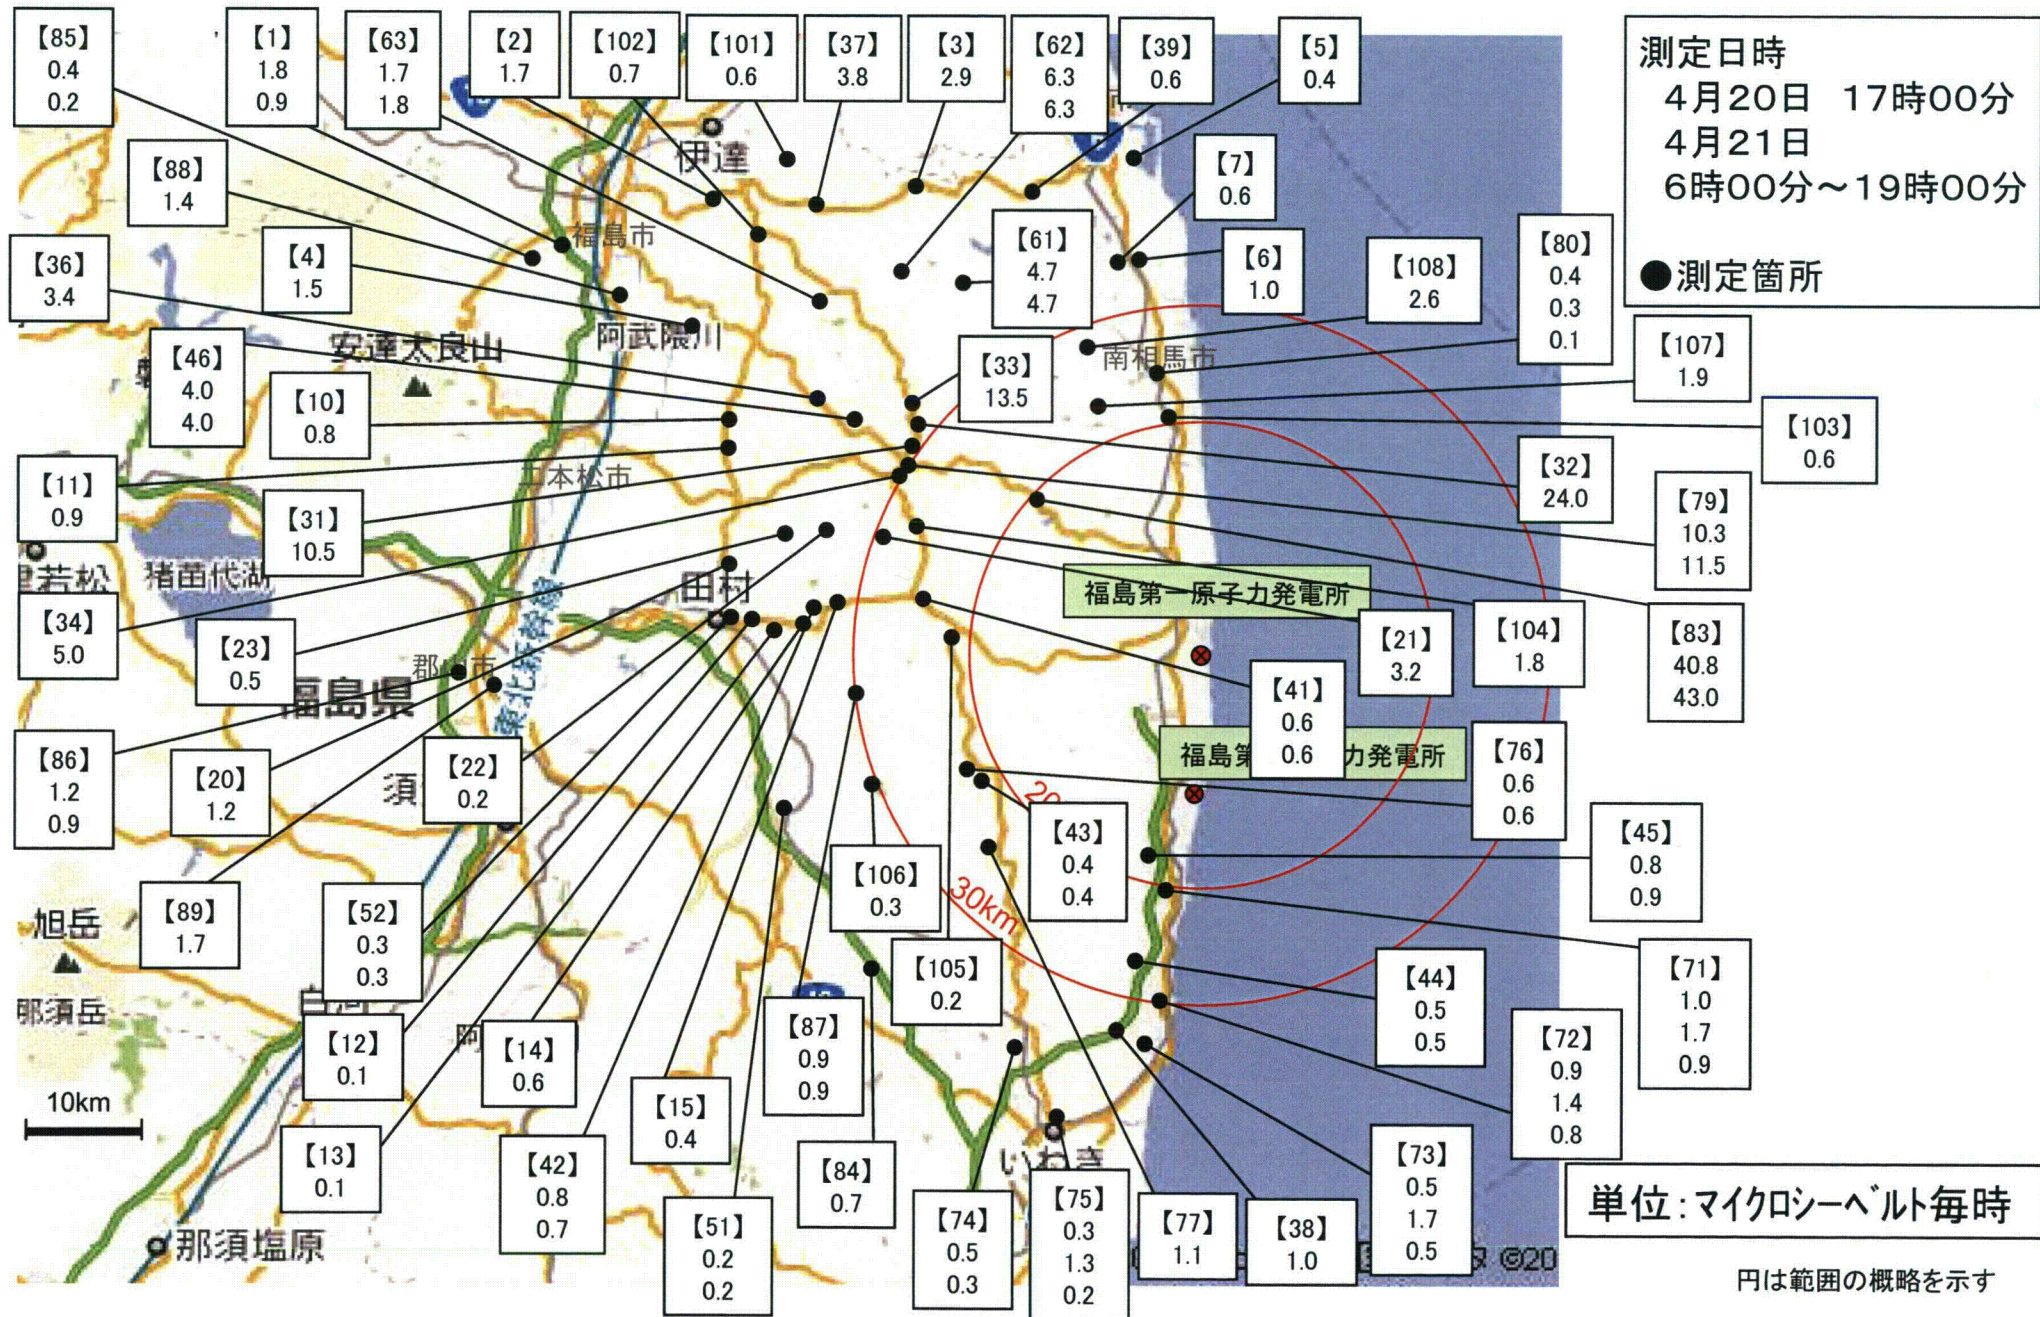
【85】 0.4 0.2

【1】 1.8 0.9

【63】 1.7 1.8

【2】 1.7

【102】 0.7

【101】 0.6

【37】 3.8

【3】 2.9

【62】 6.3 6.3

【39】 0.6

【5】 0.4

測定日時
4月20日 17時00分
4月21日
6時00分～19時00分

●測定箇所

【88】 1.4

【7】 0.6

【36】 3.4

【4】 1.5

【61】 4.7 4.7

【6】 1.0

【108】 2.6

【80】 0.4 0.3 0.1

【107】 1.9

【46】 4.0 4.0

【10】 0.8

【33】 13.5

【103】 0.6

【11】 0.9

【31】 10.5

【32】 24.0

【79】 10.3 11.5

【34】 5.0

【23】 0.5

【21】 3.2

【104】 1.8

【83】 40.8 43.0

【41】 0.6 0.6

【76】 0.6 0.6

【86】 1.2 0.9

【20】 1.2

【22】 0.2

【43】 0.4 0.4

【45】 0.8 0.9

【89】 1.7

【52】 0.3 0.3

【106】 0.3

【105】 0.2

【44】 0.5 0.5

【71】 1.0 1.7 0.9

【12】 0.1

【14】 0.6

【87】 0.9 0.9

【72】 0.9 1.4 0.8

【15】 0.4

【13】 0.1

【42】 0.8 0.7

【84】 0.7

【73】 0.5 1.7 0.5

【51】 0.2 0.2

【74】 0.5 0.3

【75】 0.3 1.3 0.2

【77】 1.1

【38】 1.0

伊達
福島市
阿武隈川
安達太良山
南相馬市
二本松市
若松
猪苗代湖
田村
郡山市
福島県
東北新幹線
須
福島第一原子力発電所
福島第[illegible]力発電所
20
30km
旭岳
那須岳
白河
10km
いわき
那須塩原
©20

単位：マイクロシーベルト毎時

円は範囲の概略を示す